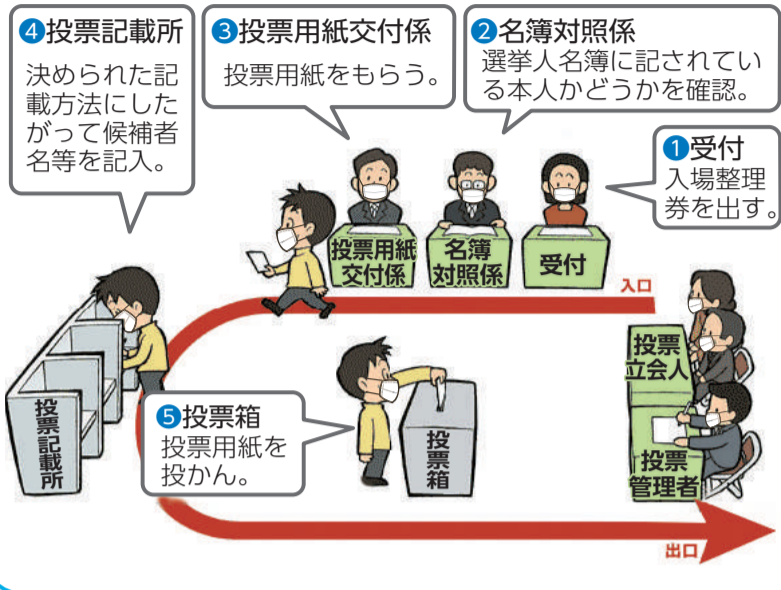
❹投票記載所
決められた記載方法にしたがって候補者名等を記入。

❸投票用紙交付係
投票用紙をもらう。

❷名簿対照係
選挙人名簿に記されている本人かどうかを確認。

❶受付
入場整理券を出す。

投票用紙交付係

名簿対照係

受付

入口

投票立会人

投票記載所

❺投票箱
投票用紙を投かん。

投票箱

投票管理者

出口